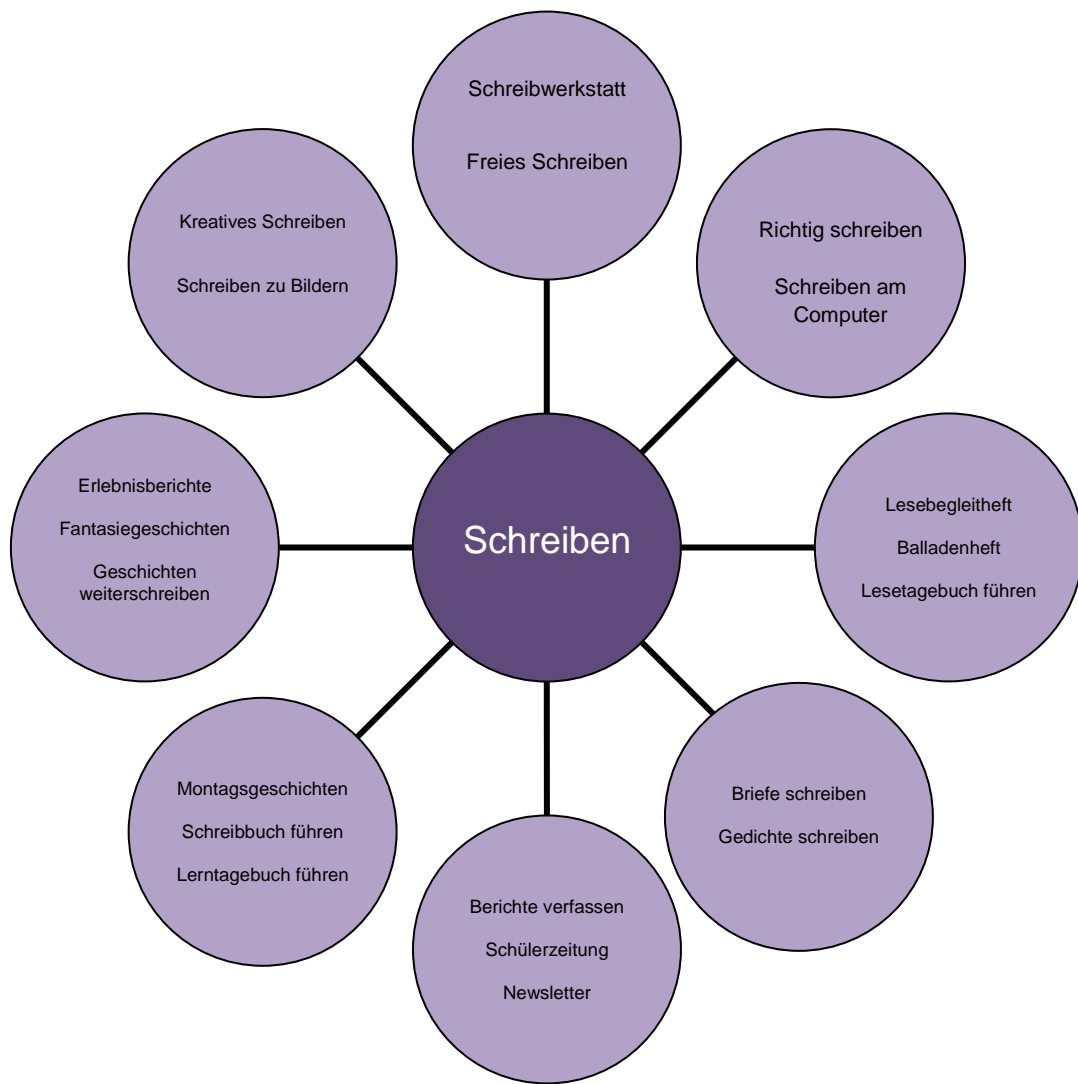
Schreibwerkstatt

Freies Schreiben

Kreatives Schreiben

Schreiben zu Bildern

Richtig schreiben

Schreiben am Computer

Erlebnisberichte

Fantasiegeschichten

Geschichten weiterschreiben

Schreiben

Lesebegleitheft

Balladenheft

Lesetagebuch führen

Montagsgeschichten

Schreibbuch führen

Lerntagebuch führen

Briefe schreiben

Gedichte schreiben

Berichte verfassen

Schülerzeitung

Newsletter